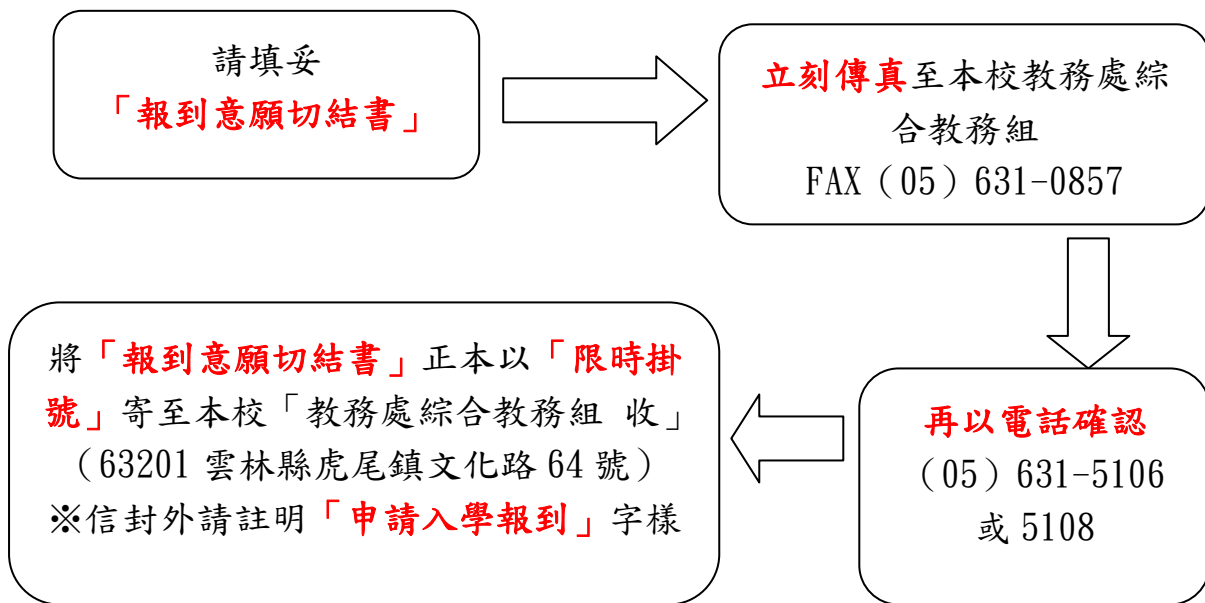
請填妥
「報到意願切結書」

立刻傳真至本校教務處綜合教務組
FAX（05）631-0857

再以電話確認
（05）631-5106
或 5108

將「報到意願切結書」正本以「限時掛號」寄至本校「教務處綜合教務組 收」
（63201 雲林縣虎尾鎮文化路 64 號）
※信封外請註明「申請入學報到」字樣